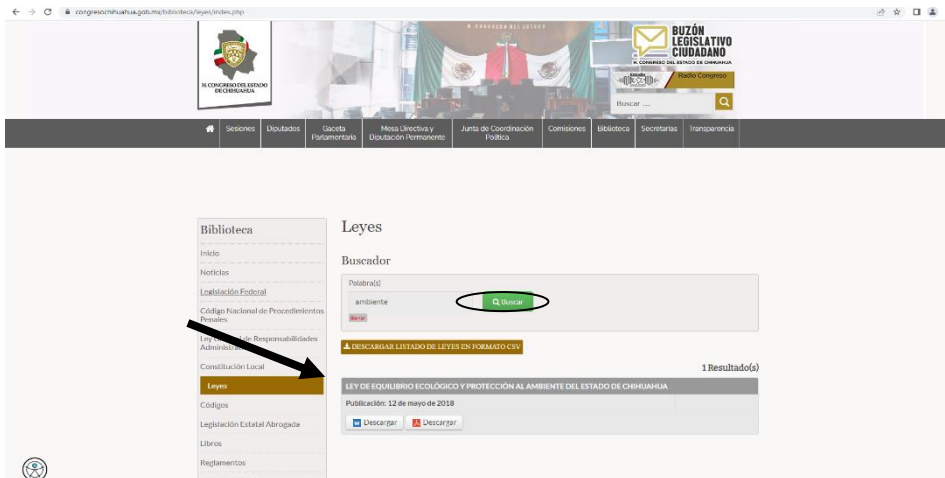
congresochihuahua.gob.mx/biblioteca/leyes/index.php

H. CONGRESO DEL ESTADO DE CHIHUAHUA

BUZÓN LEGISLATIVO CIUDADANO
H. CONGRESO DEL ESTADO DE CHIHUAHUA

Radio Congreso

Buscar ...

Sesiones | Diputados | Gaceta Parlamentaria | Mesa Directiva y Diputación Permanente | Junta de Coordinación Política | Comisiones | Biblioteca | Secretarías | Transparencia

Biblioteca
Inicio
Noticias
Legislación Federal
Código Nacional de Procedimientos Penales
Ley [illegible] de Responsabilidades Administra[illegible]
Constitución Local
Leyes
Códigos
Legislación Estatal Abrogada
Libros
Reglamentos

Leyes

Buscador

Palabra(s)
ambiente
Buscar
Borrar

DESCARGAR LISTADO DE LEYES EN FORMATO CSV

1 Resultado(s)

LEY DE EQUILIBRIO ECOLÓGICO Y PROTECCIÓN AL AMBIENTE DEL ESTADO DE CHIHUAHUA

Publicación: 12 de mayo de 2018

Descargar | Descargar